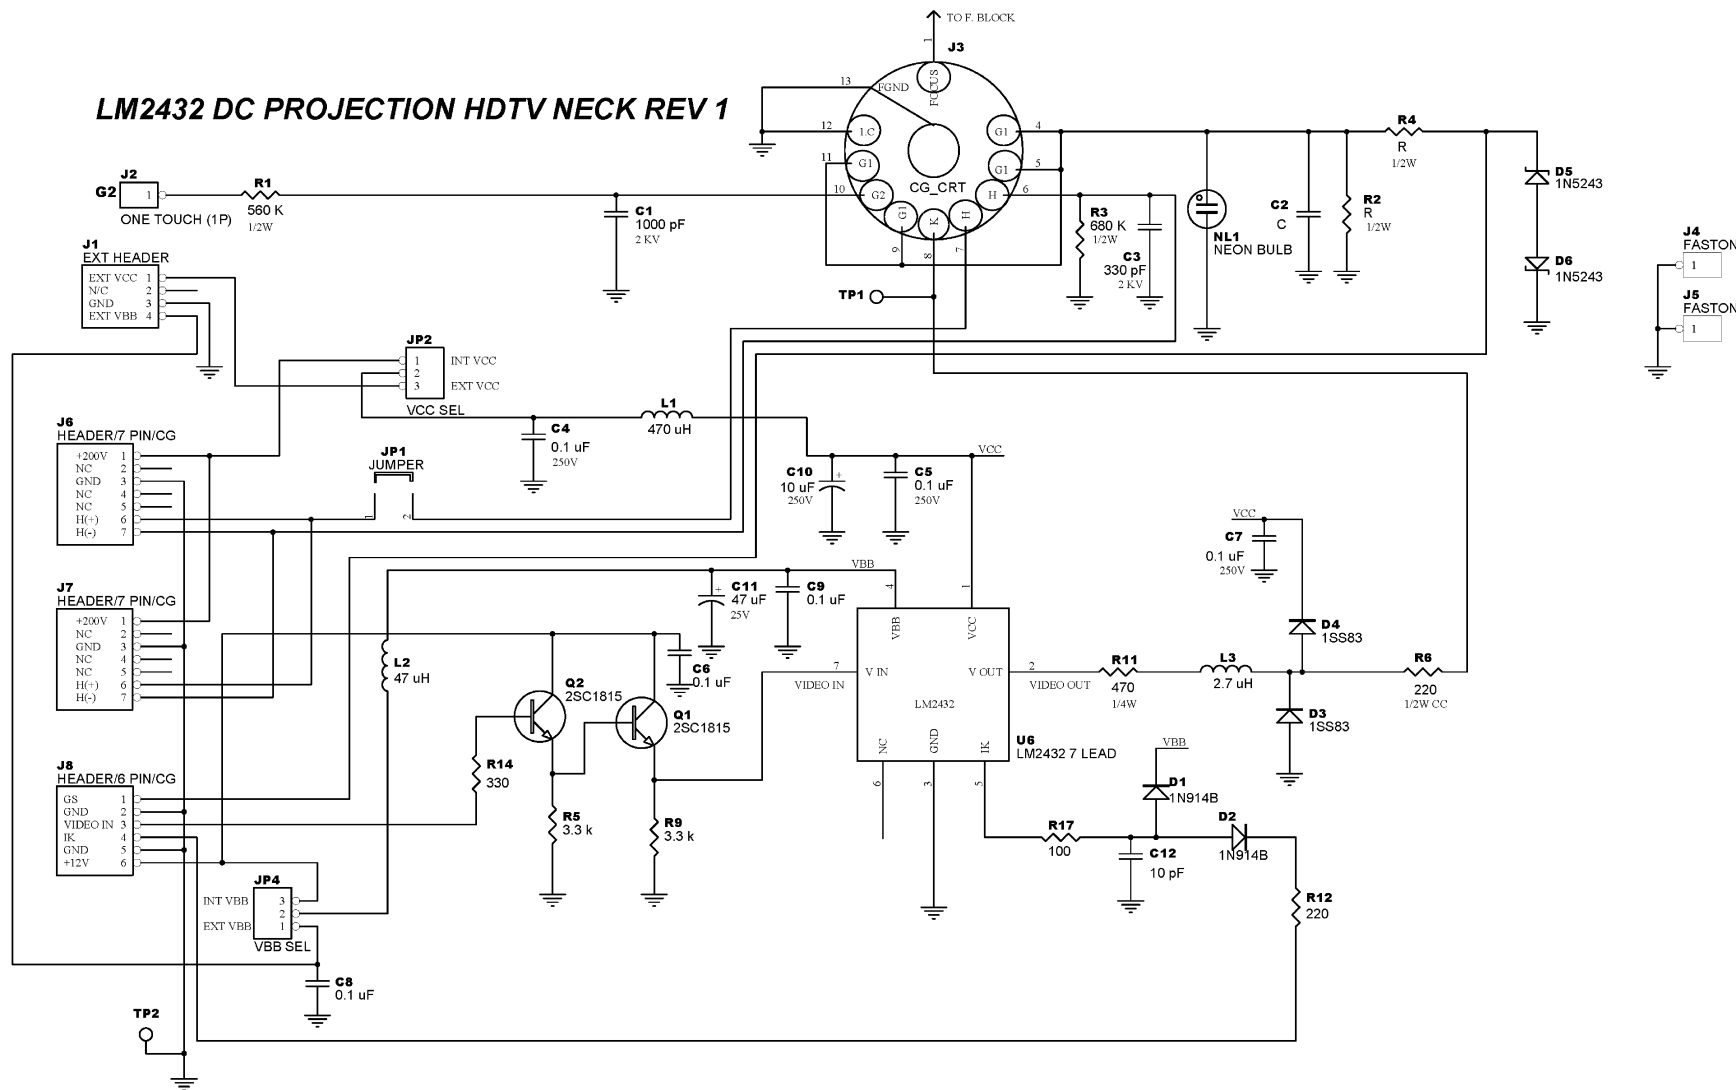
LM2432 DC PROJECTION HDTV NECK REV 1

TO F. BLOCK
1
J3
13
FGND
FOCUS
12
1.C
G1
4
11
G1
G1
5
10
G2
CG_CRT
H
6
G1
K
H
9
8
7

R4
R
1/2W

D5
1N5243

D6
1N5243

J4
FASTON
1

J5
FASTON
1

J2
G2
1
ONE TOUCH (1P)

R1
560 K
1/2W

C1
1000 pF
2 KV

R3
680 K
1/2W

C3
330 pF
2 KV

NL1
NEON BULB

C2
C

R2
R
1/2W

J1
EXT HEADER
EXT VCC 1
N/C 2
GND 3
EXT VBB 4

TP1

JP2
1 INT VCC
2
3 EXT VCC
VCC SEL

C4
0.1 uF
250V

L1
470 uH

VCC

J6
HEADER/7 PIN/CG
+200V 1
NC 2
GND 3
NC 4
NC 5
H(+) 6
H(-) 7

JP1
JUMPER
1
2

C10
10 uF
250V

C5
0.1 uF
250V

VCC
C7
0.1 uF
250V

J7
HEADER/7 PIN/CG
+200V 1
NC 2
GND 3
NC 4
NC 5
H(+) 6
H(-) 7

VBB
C11
47 uF
25V

C9
0.1 uF

4
1
VBB
VCC

D4
1SS83

L2
47 uH

C6
0.1 uF

7
V IN
VIDEO IN
V OUT
2
VIDEO OUT

R11
470
1/4W

L3
2.7 uH

R6
220
1/2W CC

Q2
2SC1815

Q1
2SC1815

LM2432

D3
1SS83

R14
330

NC
GND
IK
6
3
5

U6
LM2432 7 LEAD

VBB
D1
1N914B

J8
HEADER/6 PIN/CG
GS 1
GND 2
VIDEO IN 3
IK 4
GND 5
+12V 6

R5
3.3 k

R9
3.3 k

R17
100

D2
1N914B

C12
10 pF

JP4
INT VBB 3
2
EXT VBB 1
VBB SEL

R12
220

C8
0.1 uF

TP2